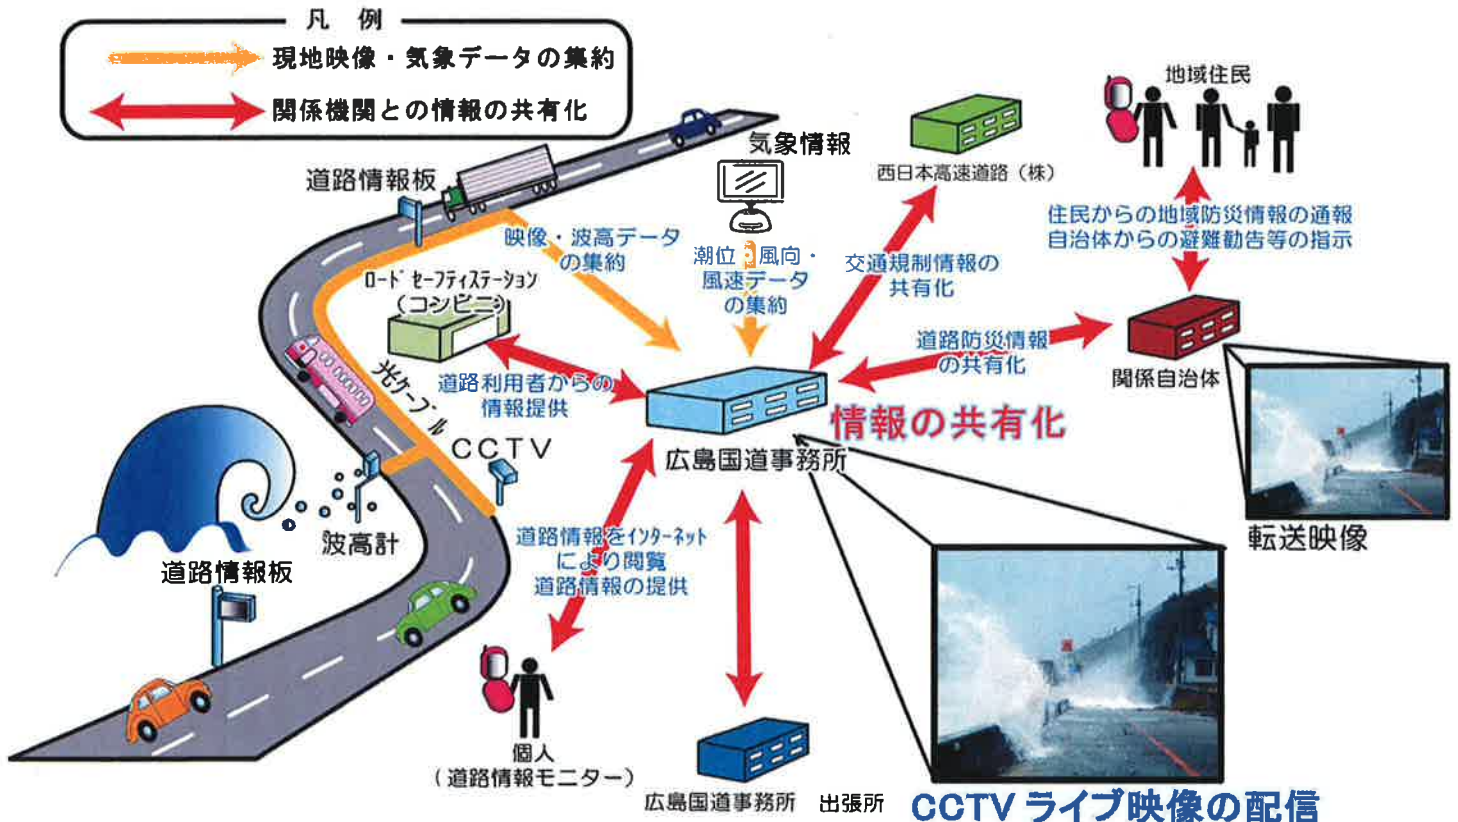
凡　例
現地映像・気象データの集約
関係機関との情報の共有化

気象情報
道路情報板
映像・波高データの集約
潮位・風向・風速データの集約
西日本高速道路（株）
交通規制情報の共有化
地域住民
住民からの地域防災情報の通報
自治体からの避難勧告等の指示
ロードセーフティステーション（コンビニ）
道路利用者からの情報提供
光ケーブル
CCTV
広島国道事務所
道路防災情報の共有化
関係自治体
情報の共有化
波高計
道路情報板
道路情報をインターネットにより閲覧
道路情報の提供
転送映像
個人
（道路情報モニター）
広島国道事務所　出張所
CCTV ライブ映像の配信